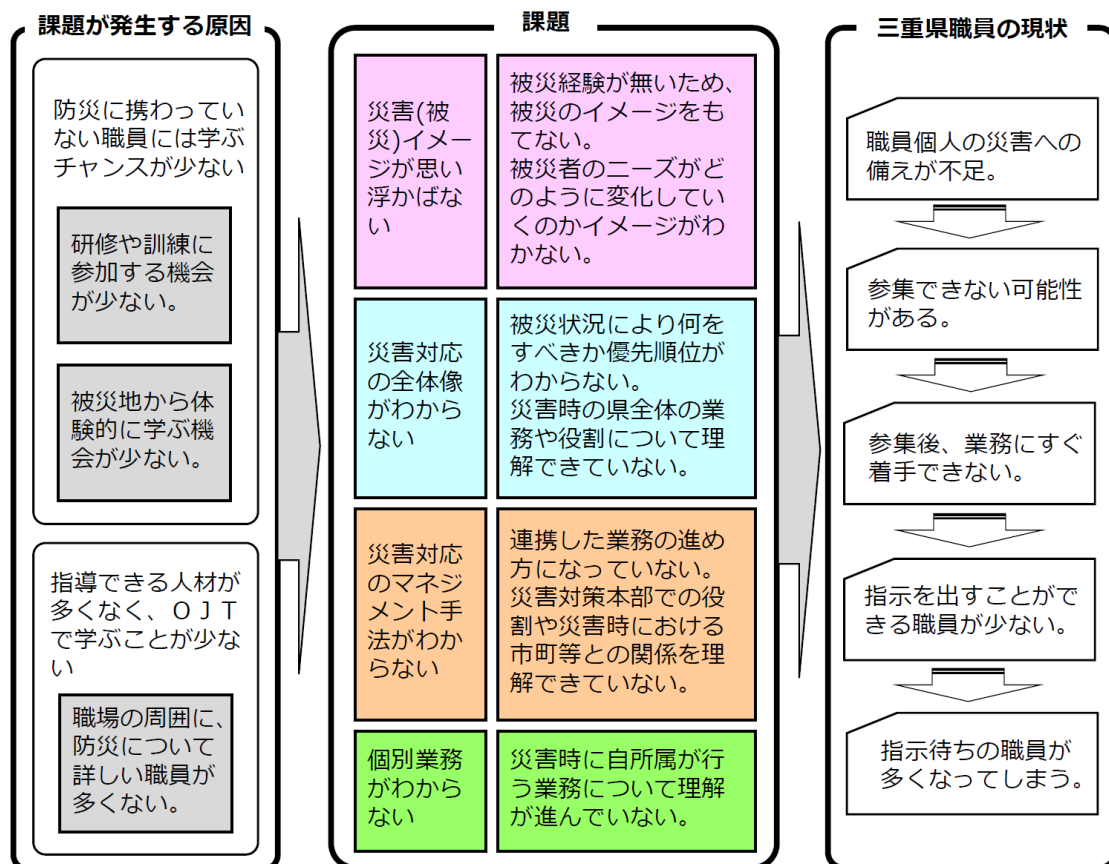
課題が発生する原因

防災に携わっていない職員には学ぶチャンスが少ない

研修や訓練に参加する機会が少ない。

被災地から体験的に学ぶ機会が少ない。

指導できる人材が多くなく、ＯＪＴで学ぶことが少ない

職場の周囲に、防災について詳しい職員が多くない。

課題

| | |
|---|---|
| 災害(被災)イメージが思い浮かばない | 被災経験が無いため、被災のイメージをもてない。被災者のニーズがどのように変化していくのかイメージがわかない。 |
| 災害対応の全体像がわからない | 被災状況により何をすべきか優先順位がわからない。災害時の県全体の業務や役割について理解できていない。 |
| 災害対応のマネジメント手法がわからない | 連携した業務の進め方になっていない。災害対策本部での役割や災害時における市町等との関係を理解できていない。 |
| 個別業務がわからない | 災害時に自所属が行う業務について理解が進んでいない。 |

三重県職員の現状

職員個人の災害への備えが不足。

参集できない可能性がある。

参集後、業務にすぐ着手できない。

指示を出すことができる職員が少ない。

指示待ちの職員が多くなってしまう。